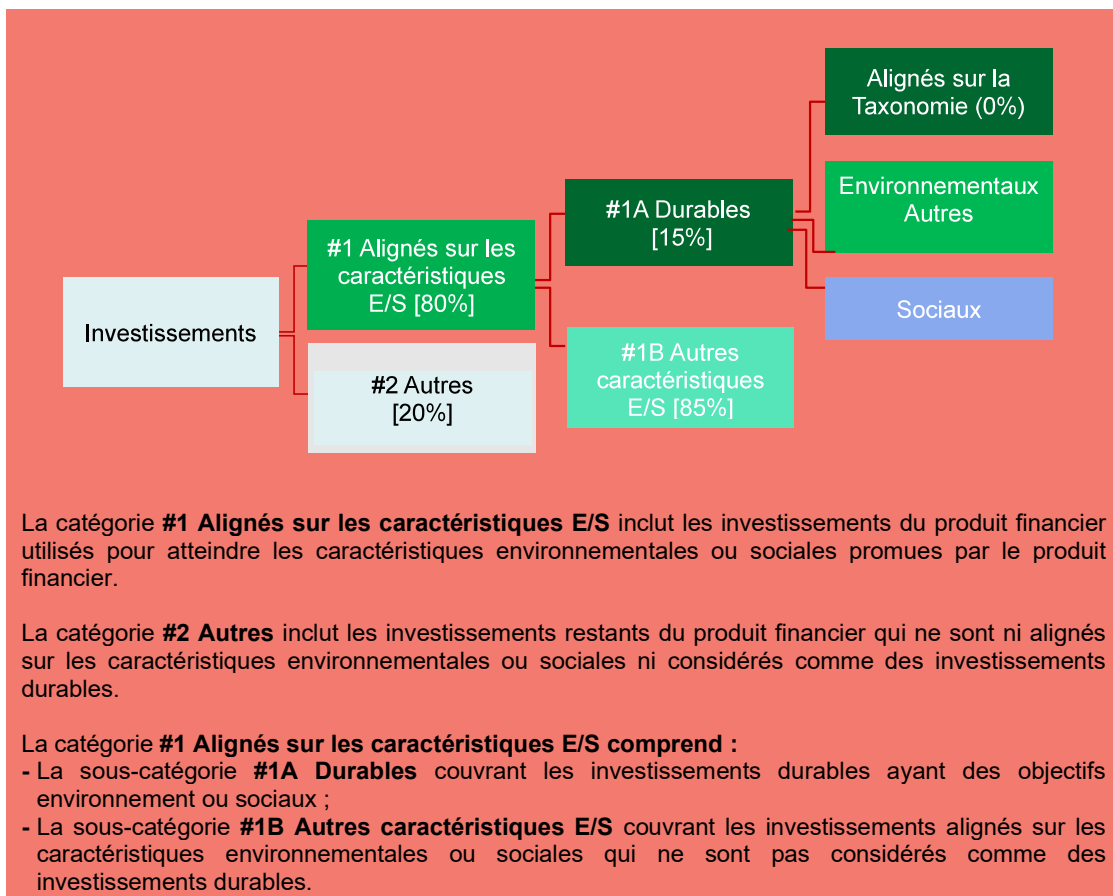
Investissements

#1 Alignés sur les caractéristiques E/S [80%]

#2 Autres [20%]

#1A Durables [15%]

#1B Autres caractéristiques E/S [85%]

Alignés sur la Taxonomie (0%)

Environnementaux Autres

Sociaux

La catégorie **#1 Alignés sur les caractéristiques E/S** inclut les investissements du produit financier utilisés pour atteindre les caractéristiques environnementales ou sociales promues par le produit financier.

La catégorie **#2 Autres** inclut les investissements restants du produit financier qui ne sont ni alignés sur les caractéristiques environnementales ou sociales ni considérés comme des investissements durables.

La catégorie **#1 Alignés sur les caractéristiques E/S comprend :**
- La sous-catégorie **#1A Durables** couvrant les investissements durables ayant des objectifs environnement ou sociaux ;
- La sous-catégorie **#1B Autres caractéristiques E/S** couvrant les investissements alignés sur les caractéristiques environnementales ou sociales qui ne sont pas considérés comme des investissements durables.